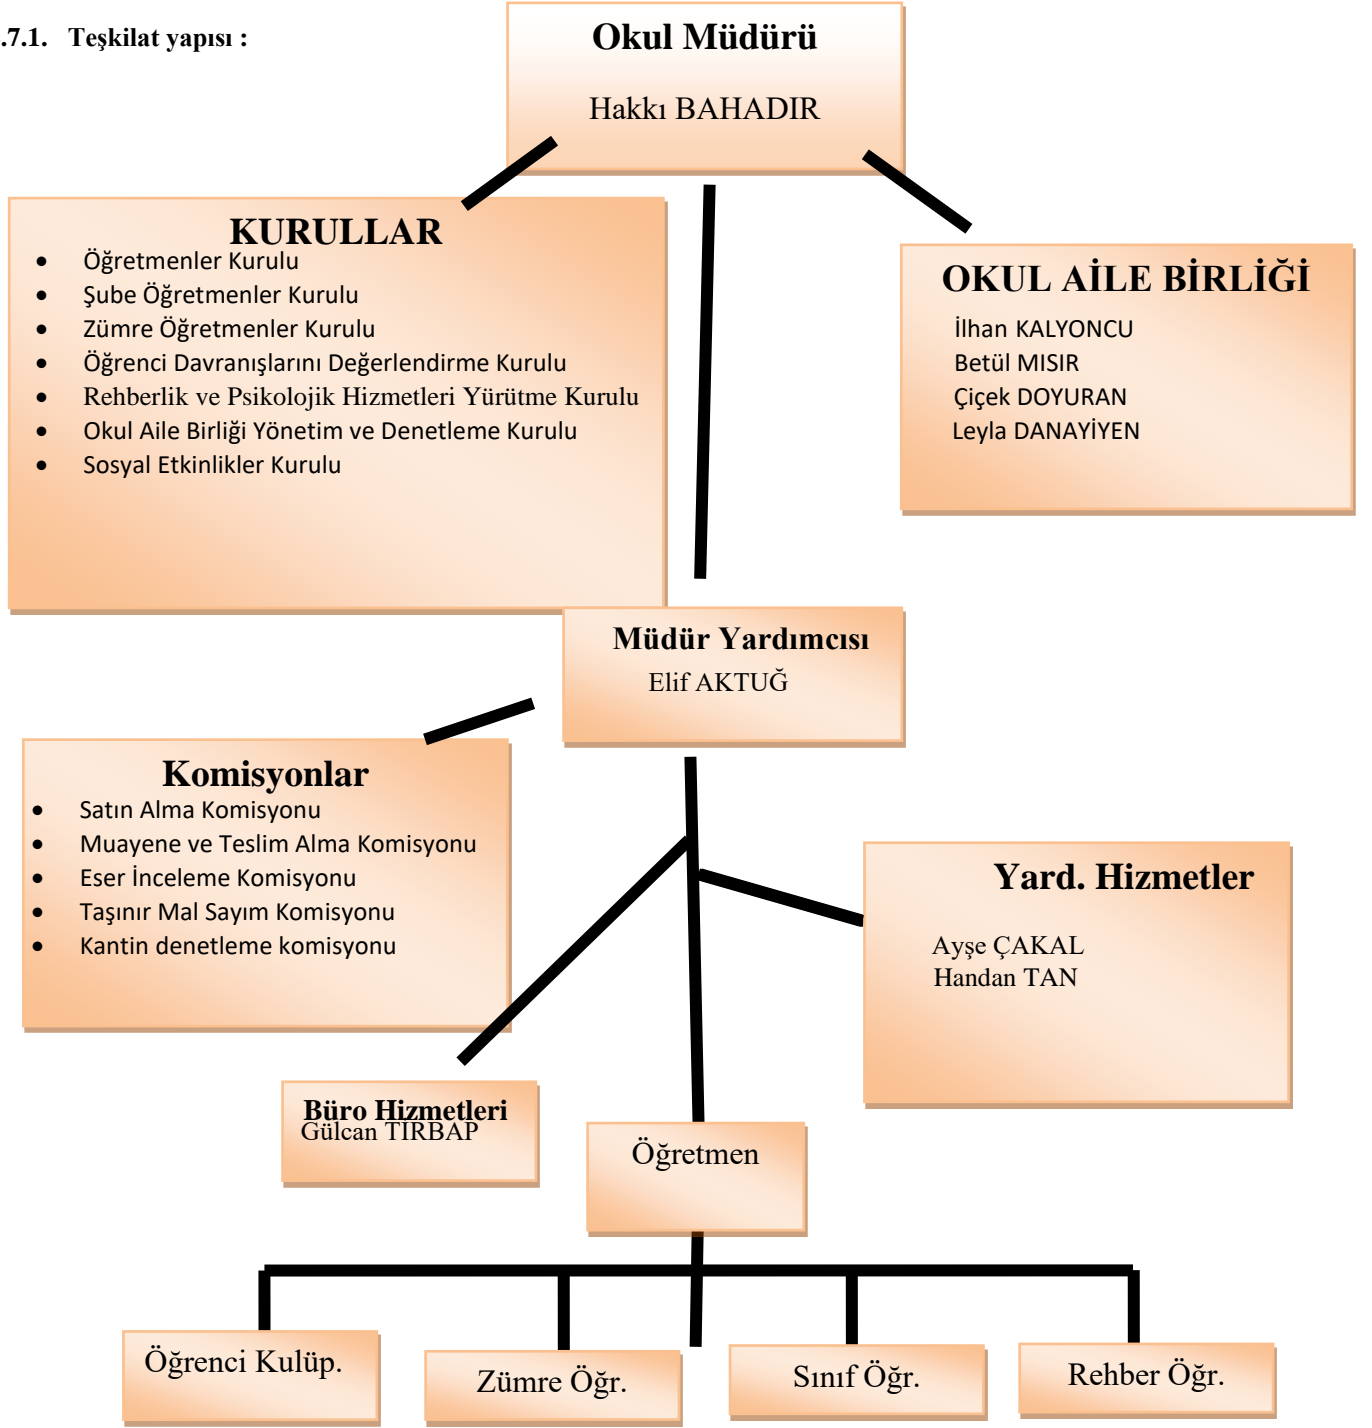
.7.1. Teşkilat yapısı :

Okul Müdürü

Hakkı BAHADIR

KURULLAR
- Öğretmenler Kurulu
- Şube Öğretmenler Kurulu
- Zümre Öğretmenler Kurulu
- Öğrenci Davranışlarını Değerlendirme Kurulu
- Rehberlik ve Psikolojik Hizmetleri Yürütme Kurulu
- Okul Aile Birliği Yönetim ve Denetleme Kurulu
- Sosyal Etkinlikler Kurulu

OKUL AİLE BİRLİĞİ
İlhan KALYONCU
Betül MISIR
Çiçek DOYURAN
Leyla DANAYİYEN

Müdür Yardımcısı
Elif AKTUĞ

Komisyonlar
- Satın Alma Komisyonu
- Muayene ve Teslim Alma Komisyonu
- Eser İnceleme Komisyonu
- Taşınır Mal Sayım Komisyonu
- Kantin denetleme komisyonu

Yard. Hizmetler
Ayşe ÇAKAL
Handan TAN

Büro Hizmetleri
Gülcan TIRBAP

Öğretmen

Öğrenci Kulüp.

Zümre Öğr.

Sınıf Öğr.

Rehber Öğr.